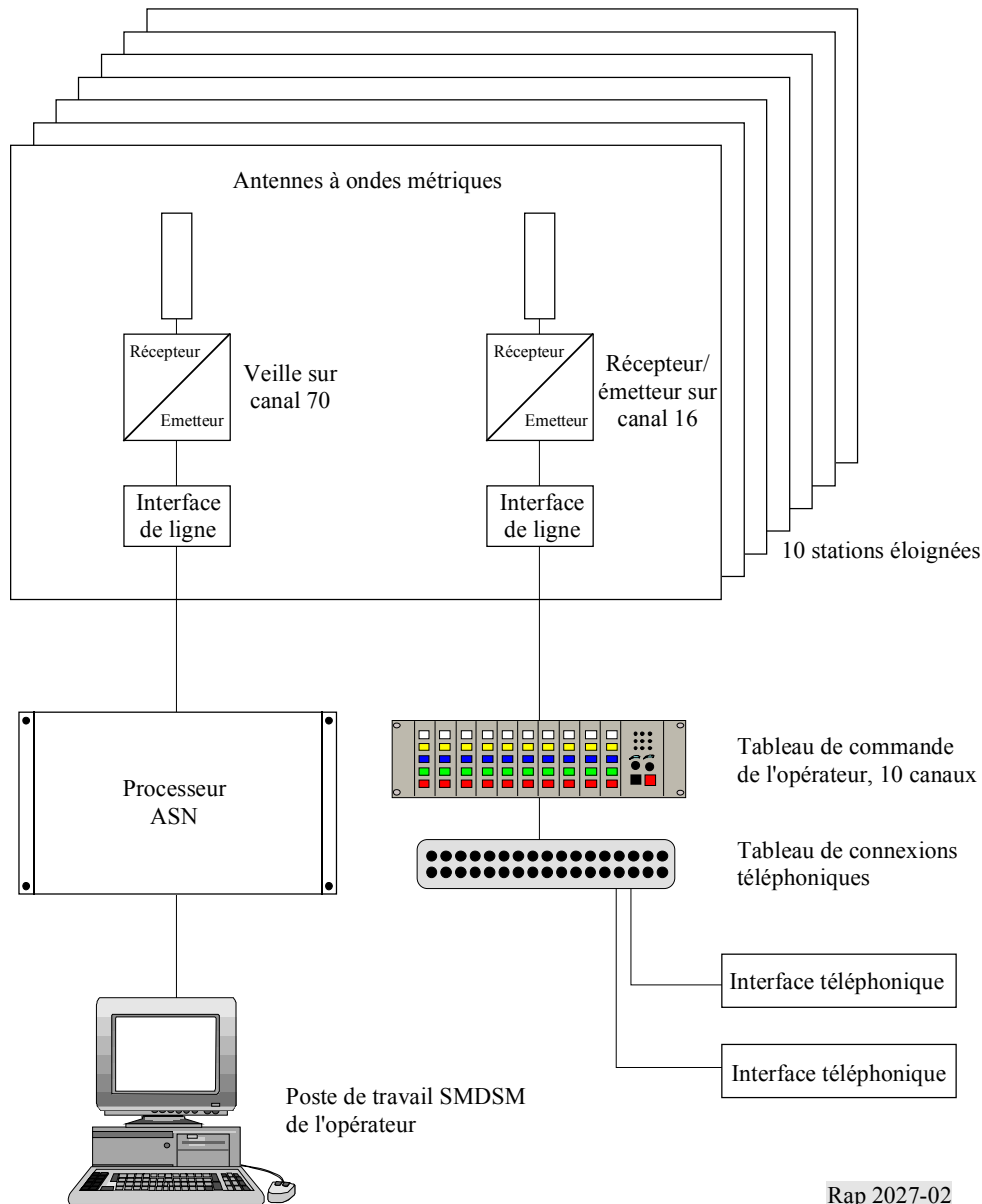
Antennes à ondes métriques

Récepteur

Emetteur

Veille sur canal 70

Récepteur

Emetteur

Récepteur/ émetteur sur canal 16

Interface de ligne

Interface de ligne

10 stations éloignées

Processeur ASN

Tableau de commande de l'opérateur, 10 canaux

Tableau de connexions téléphoniques

Interface téléphonique

Interface téléphonique

Poste de travail SMDSM de l'opérateur

Rap 2027-02